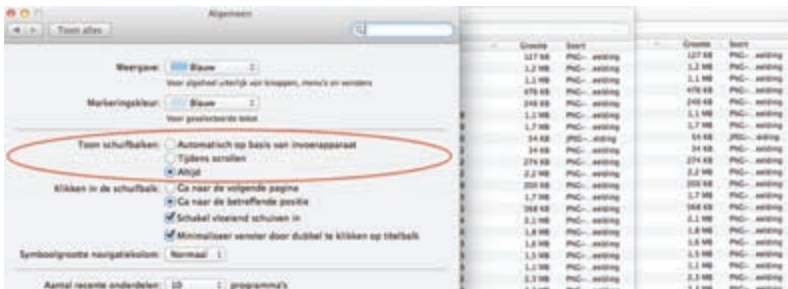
Algemeen

Toon alles

Weergave: Blauw

Voor algehele uiterlijk van knoppen, menu's en vensters

Markeringskleur: Blauw

Voor geselecteerde tekst

Toon schuifbalken: Automatisch op basis van invoerapparaat

Tijdens scrollen

Altijd

Klikken in de schuifbalk: Ga naar de volgende pagina

Ga naar de betreffende positie

Schakel vloeiend schuiven in

Minimaliseer venster door dubbel te klikken op titelbalk

Symboolgrootte navigatiekolom: Normaal

Aantal recente onderdelen: 10 programma's

| Grootte | Soort |
|---|---|
| 127 KB | PNG-afbeelding |
| 1,2 MB | PNG-afbeelding |
| 1,1 MB | PNG-afbeelding |
| 478 KB | PNG-afbeelding |
| 248 KB | PNG-afbeelding |
| 1,1 MB | PNG-afbeelding |
| 1,7 MB | PNG-afbeelding |
| 54 KB | PNG-afbeelding |
| 34 KB | PNG-afbeelding |
| 274 KB | PNG-afbeelding |
| 2,2 MB | PNG-afbeelding |
| 200 KB | PNG-afbeelding |
| 1,7 MB | PNG-afbeelding |
| 368 KB | PNG-afbeelding |
| 2,1 MB | PNG-afbeelding |
| 1,8 MB | PNG-afbeelding |
| 1,6 MB | PNG-afbeelding |
| 1,5 MB | PNG-afbeelding |
| 1,2 MB | PNG-afbeelding |
| 2,3 MB | PNG-afbeelding |

| Grootte | Soort |
|---|---|
| 127 KB | PNG-afbeelding |
| 1,2 MB | PNG-afbeelding |
| 1,1 MB | PNG-afbeelding |
| 478 KB | PNG-afbeelding |
| 248 KB | PNG-afbeelding |
| 1,1 MB | PNG-afbeelding |
| 1,7 MB | PNG-afbeelding |
| 54 KB | PNG-afbeelding |
| 34 KB | PNG-afbeelding |
| 274 KB | PNG-afbeelding |
| 2,2 MB | PNG-afbeelding |
| 200 KB | PNG-afbeelding |
| 1,7 MB | PNG-afbeelding |
| 368 KB | PNG-afbeelding |
| 2,1 MB | PNG-afbeelding |
| 1,8 MB | PNG-afbeelding |
| 1,6 MB | PNG-afbeelding |
| 1,5 MB | PNG-afbeelding |
| 1,2 MB | PNG-afbeelding |
| 2,3 MB | PNG-afbeelding |